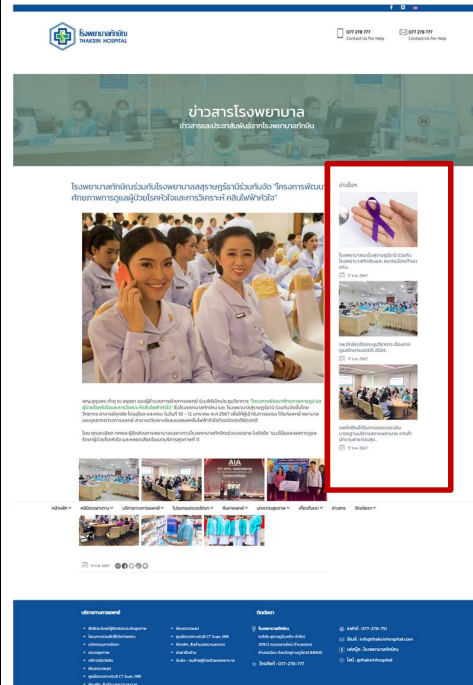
โรงพยาบาลทักษิณ
THAKSIN HOSPITAL

077 278 777
Contact Us For Help

077 278 777
Contact Us For Help

ข่าวสารโรงพยาบาล
ข่าวสารและประชาสัมพันธ์จากโรงพยาบาลทักษิณ

โรงพยาบาลทักษิณร่วมกับโรงพยาบาลสุราษฎร์ธานีร่วมกันจัด "โครงการพัฒนาศักยภาพการดูแลผู้ป่วยโรคหัวใจและการวิเคราะห์ คลื่นไฟฟ้าหัวใจ"

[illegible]

ข่าวอื่นๆ

โรงพยาบาลทักษิณ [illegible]

17 ก.พ. 2567

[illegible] 2024.

17 ก.พ. 2567

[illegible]

17 ก.พ. 2567

หน้าหลัก ศูนย์การแพทย์ บริการทางการแพทย์ โปรแกรมตรวจสุขภาพ ค้นหาแพทย์ บทความสุขภาพ เกี่ยวกับเรา ข่าวสาร ติดต่อเรา

17 ก.พ. 2567

บริการทางการแพทย์

ติดต่อเรา

โรงพยาบาลทักษิณ

โทรศัพท์ : 077-278-777

แฟกซ์ : 077-278-713

อีเมล์ : info@thaksinhospital.com

เฟสบุ๊ค : โรงพยาบาลทักษิณ

ไลน์ : @thaksinhospital